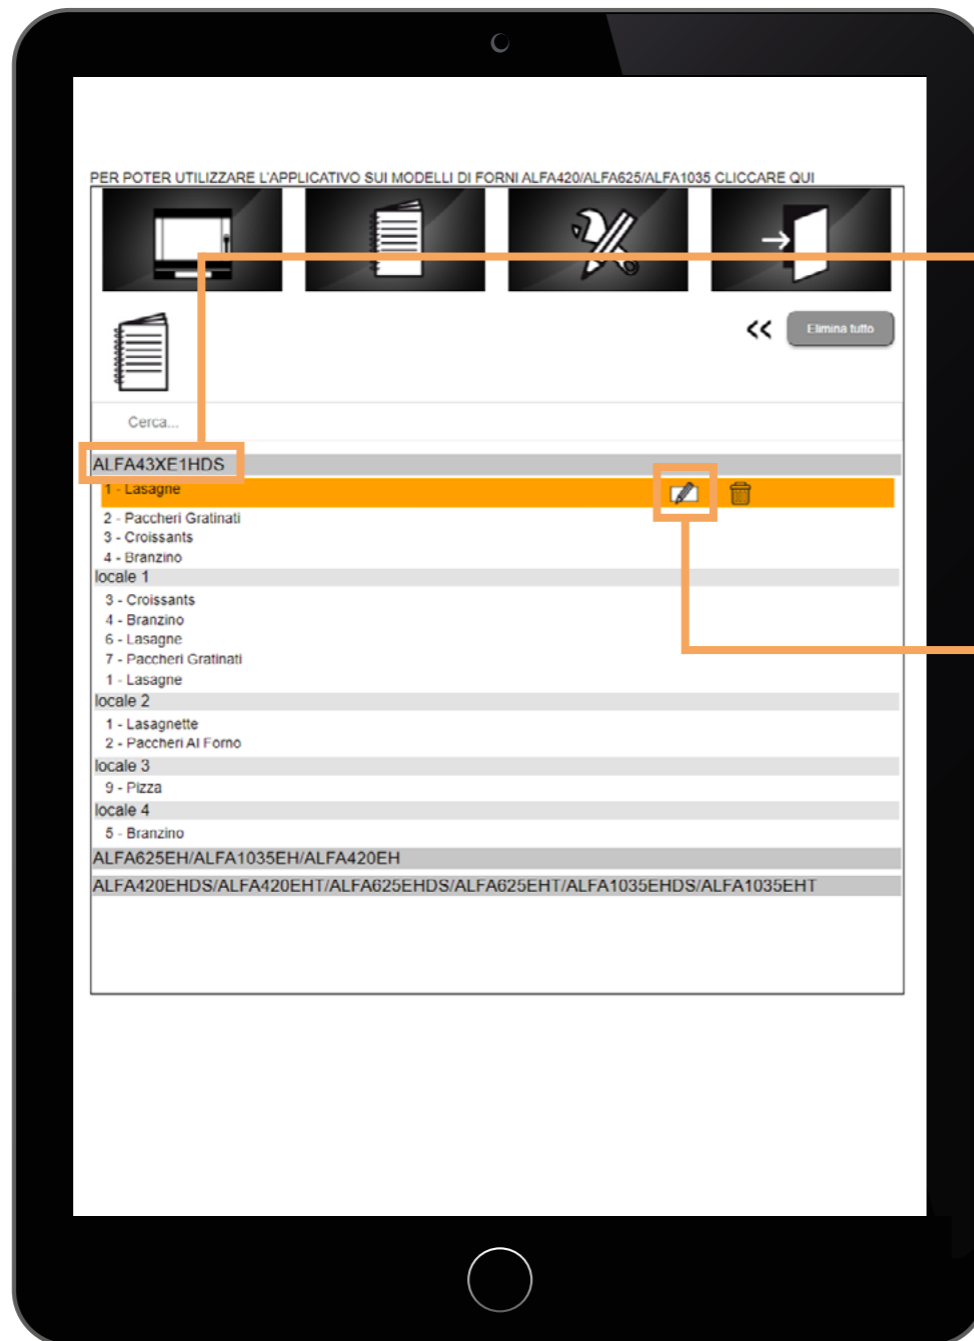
PER POTER UTILIZZARE L'APPLICATIVO SUI MODELLI DI FORNI ALFA420/ALFA625/ALFA1035 CLICCARE QUI

<<
Elimina tutto

Cerca...

ALFA43XE1HDS
1 - Lasagne
2 - Paccheri Gratinati
3 - Croissants
4 - Branzino
locale 1
3 - Croissants
4 - Branzino
6 - Lasagne
7 - Paccheri Gratinati
1 - Lasagne
locale 2
1 - Lasagnette
2 - Paccheri Al Forno
locale 3
9 - Pizza
locale 4
5 - Branzino
ALFA625EH/ALFA1035EH/ALFA420EH
ALFA420EHDS/ALFA420EHT/ALFA625EHDS/ALFA625EHT/ALFA1035EHDS/ALFA1035EHT